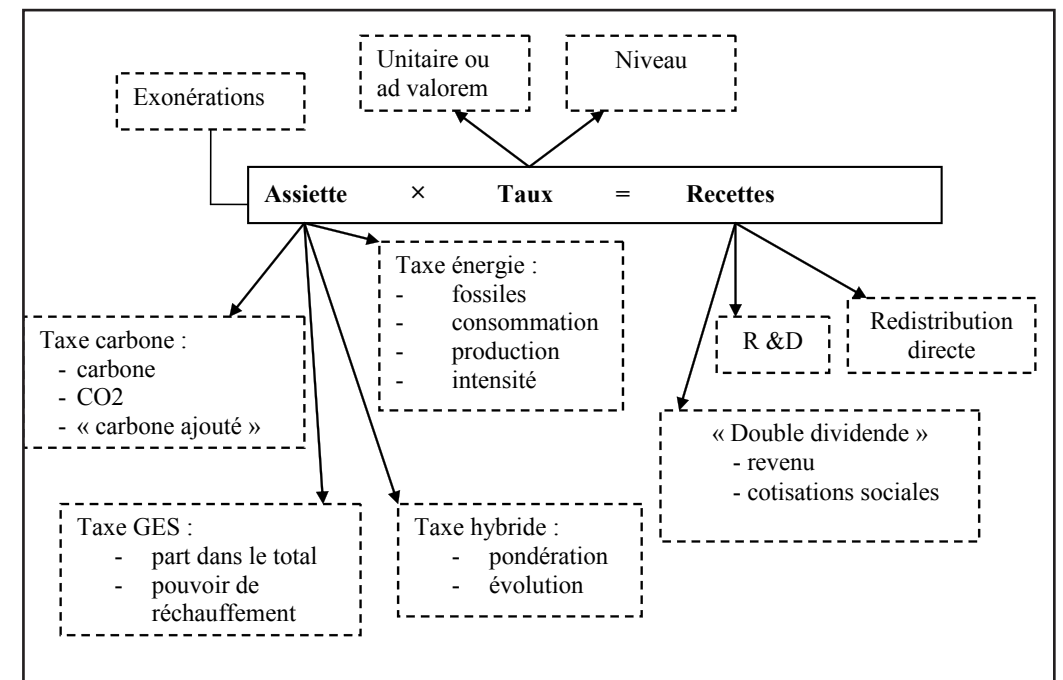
Unitaire ou ad valorem

Niveau

Exonérations

**Assiette** × **Taux** = **Recettes**

Taxe énergie :
- fossiles
- consommation
- production
- intensité

Taxe carbone :
- carbone
- CO2
- « carbone ajouté »

R &D

Redistribution directe

« Double dividende »
- revenu
- cotisations sociales

Taxe GES :
- part dans le total
- pouvoir de réchauffement

Taxe hybride :
- pondération
- évolution